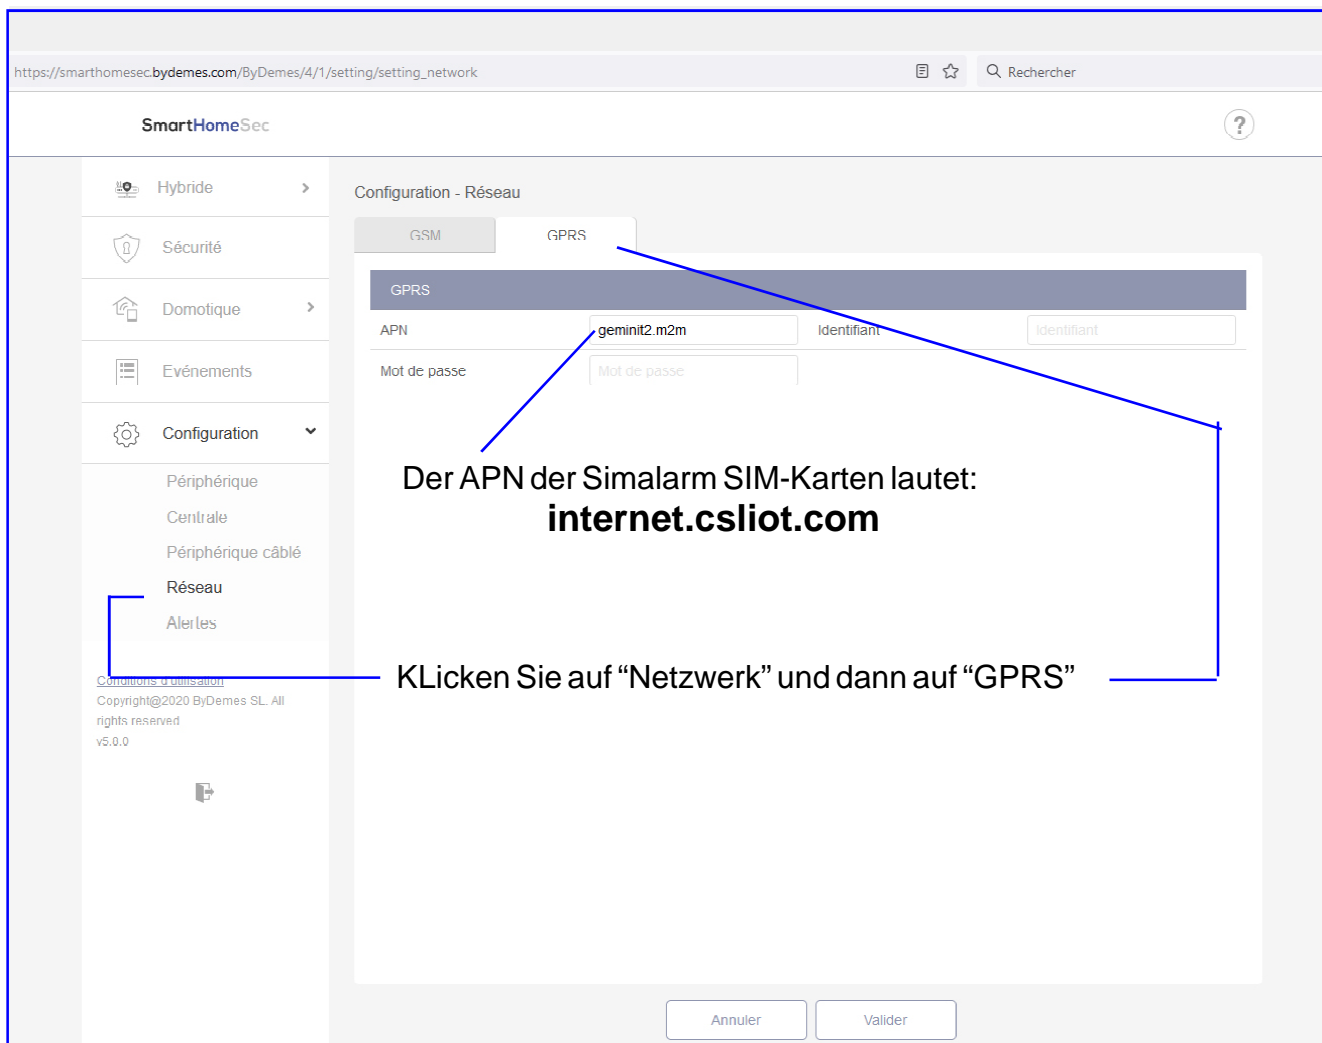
https://smarthomesec.bydemes.com/ByDemes/4/1/setting/setting_network

Rechercher

SmartHomeSec

?

Hybride

Sécurité

Domotique

Evénements

Configuration

Périphérique

Centrale

Périphérique câblé

Réseau

Alertes

Conditions d'utilisation

Copyright@2020 ByDemes SL. All rights reserved

v5.0.0

Configuration - Réseau

GSM

GPRS

GPRS

APN

geminit2.m2m

Identifiant

Identifiant

Mot de passe

Mot de passe

Der APN der Simalarm SIM-Karten lautet:

internet.csliot.com

KLicken Sie auf “Netzwerk” und dann auf “GPRS”

Annuler

Valider